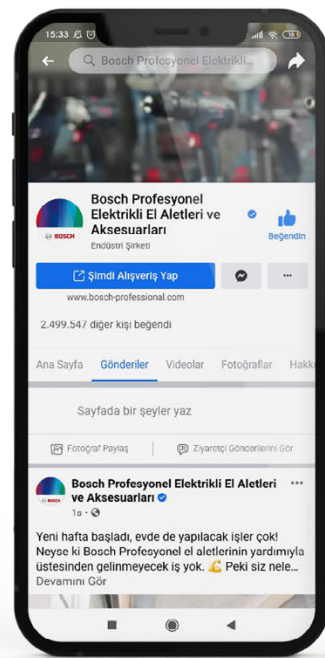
15:33

Bosch Profesyonel Elektrikli...

BOSCH

Bosch Profesyonel Elektrikli El Aletleri ve Aksesuarları

Endüstri Şirketi

Beğendin

Şimdi Alışveriş Yap

...

www.bosch-professional.com

2.499.547 diğer kişi beğendi

Ana Sayfa Gönderiler Videolar Fotoğraflar Hakk

Sayfada bir şeyler yaz

Fotoğraf Paylaş

Ziyaretçi Gönderilerini Gör

Bosch Profesyonel Elektrikli El Aletleri ve Aksesuarları

1s ·

...

Yeni hafta başladı, evde de yapılacak işler çok! Neyse ki Bosch Profesyonel el aletlerinin yardımıyla üstesinden gelinmeyecek iş yok. 💪 Peki siz nele...

Devamını Gör